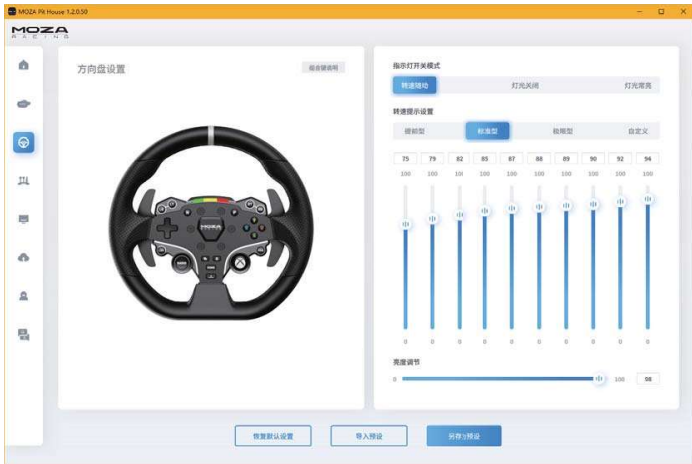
MOZA Pit House 1.2.0.50

MOZA RACING

方向盘设置

组合键说明

指示灯开关模式

转速随动

灯光关闭

灯光常亮

转速提示设置

提前型

标准型

稳健型

自定义

| 75 | 79 | 82 | 85 | 87 | 88 | 89 | 90 | 92 | 94 |
|---|---|---|---|---|---|---|---|---|---|
| 100 | 100 | 100 | 100 | 100 | 100 | 100 | 100 | 100 | 100 |
| 0 | 0 | 0 | 0 | 0 | 0 | 0 | 0 | 0 | 0 |

亮度调节

0

100

98

恢复默认设置

导入预设

另存为预设